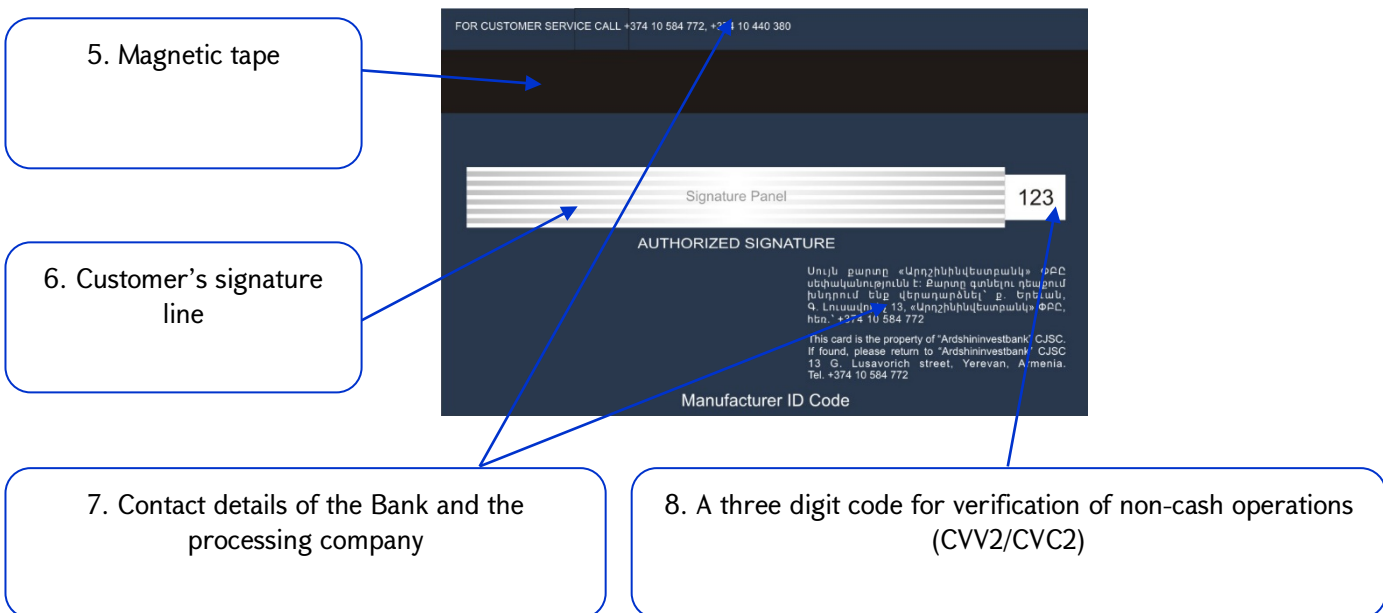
5. Magnetic tape

FOR CUSTOMER SERVICE CALL +374 10 584 772, +3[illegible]4 10 440 380

Signature Panel

123

AUTHORIZED SIGNATURE

6. Customer's signature line

Սույն քարտը «Արդշինինվեստբանկ» ՓԲԸ սեփականությունն է: Քարտը գտնելու դեպքում խնդրում ենք վերադարձնել՝ ք. Երևան, Գ. Լուսավորչի 13, «Արդշինինվեստբանկ» ՓԲԸ, հեռ.՝ +374 10 584 772

This card is the property of "Ardshininvestbank" CJSC. If found, please return to "Ardshininvestbank" CJSC 13 G. Lusavorich street, Yerevan, Armenia. Tel. +374 10 584 772

Manufacturer ID Code

7. Contact details of the Bank and the processing company

8. A three digit code for verification of non-cash operations (CVV2/CVC2)